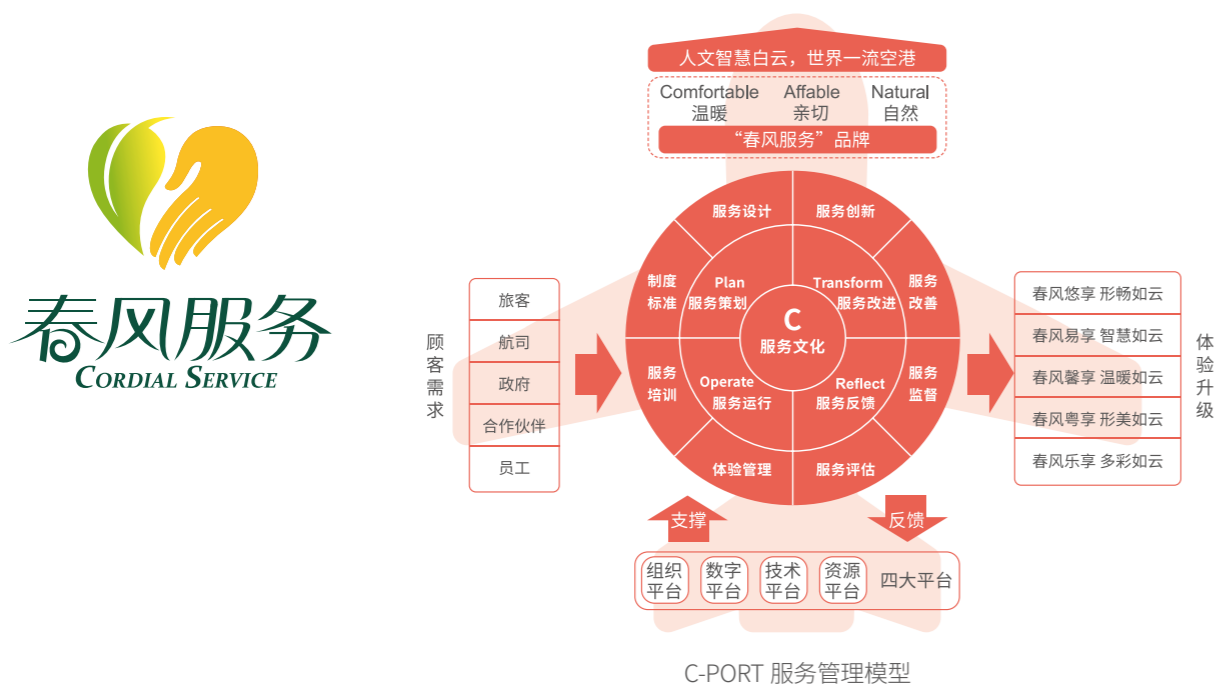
春风服务
CORDIAL SERVICE

人文智慧白云，世界一流空港

Comfortable 温暖
Affable 亲切
Natural 自然

“春风服务”品牌

顾客需求

旅客
航司
政府
合作伙伴
员工

服务设计
服务创新
制度标准
Plan 服务策划
Transform 服务改进
服务改善
C 服务文化
服务培训
Operate 服务运行
Reflect 服务反馈
服务监督
体验管理
服务评估

春风悠享 形畅如云
春风易享 智慧如云
春风馨享 温暖如云
春风粤享 形美如云
春风乐享 多彩如云

体验升级

支撑
反馈

组织平台
数字平台
技术平台
资源平台
四大平台

C-PORT 服务管理模型